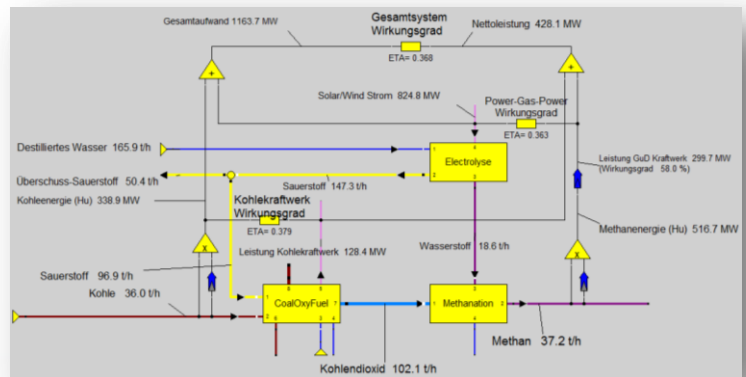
Gesamtaufwand 1163.7 MW
Gesamtsystem Wirkungsgrad
Nettoleistung 428.1 MW
ETA= 0.368
+
+
Solar/Wind Strom 824.8 MW
Power-Gas-Power Wirkungsgrad
ETA= 0.363
Destilliertes Wasser 165.9 t/h
Electrolyse
Leistung GuD Kraftwerk 299.7 MW (Wirkungsgrad 58.0 %)
Überschuss-Sauerstoff 50.4 t/h
Sauerstoff 147.3 t/h
Kohleenergie (Hu) 338.9 MW
Kohlekraftwerk Wirkungsgrad
ETA= 0.379
Methanenergie (Hu) 516.7 MW
X
Wasserstoff 18.6 t/h
X
Leistung Kohlekraftwerk 128.4 MW
Sauerstoff 96.9 t/h
Kohle 36.0 t/h
CoalOxyFuel
Methanation
Methan 37.2 t/h
Kohlendioxid 102.1 t/h